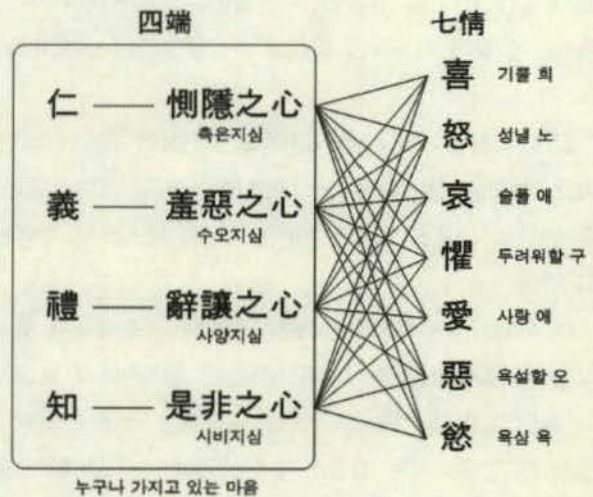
四端

仁 —— 惻隱之心
측은지심

義 —— 羞惡之心
수오지심

禮 —— 辭讓之心
사양지심

知 —— 是非之心
시비지심

누구나 가지고 있는 마음

七情

喜 기쁠 희

怒 성낼 노

哀 슬플 애

懼 두려워할 구

愛 사랑 애

惡 욕심할 오

慾 욕심 욕